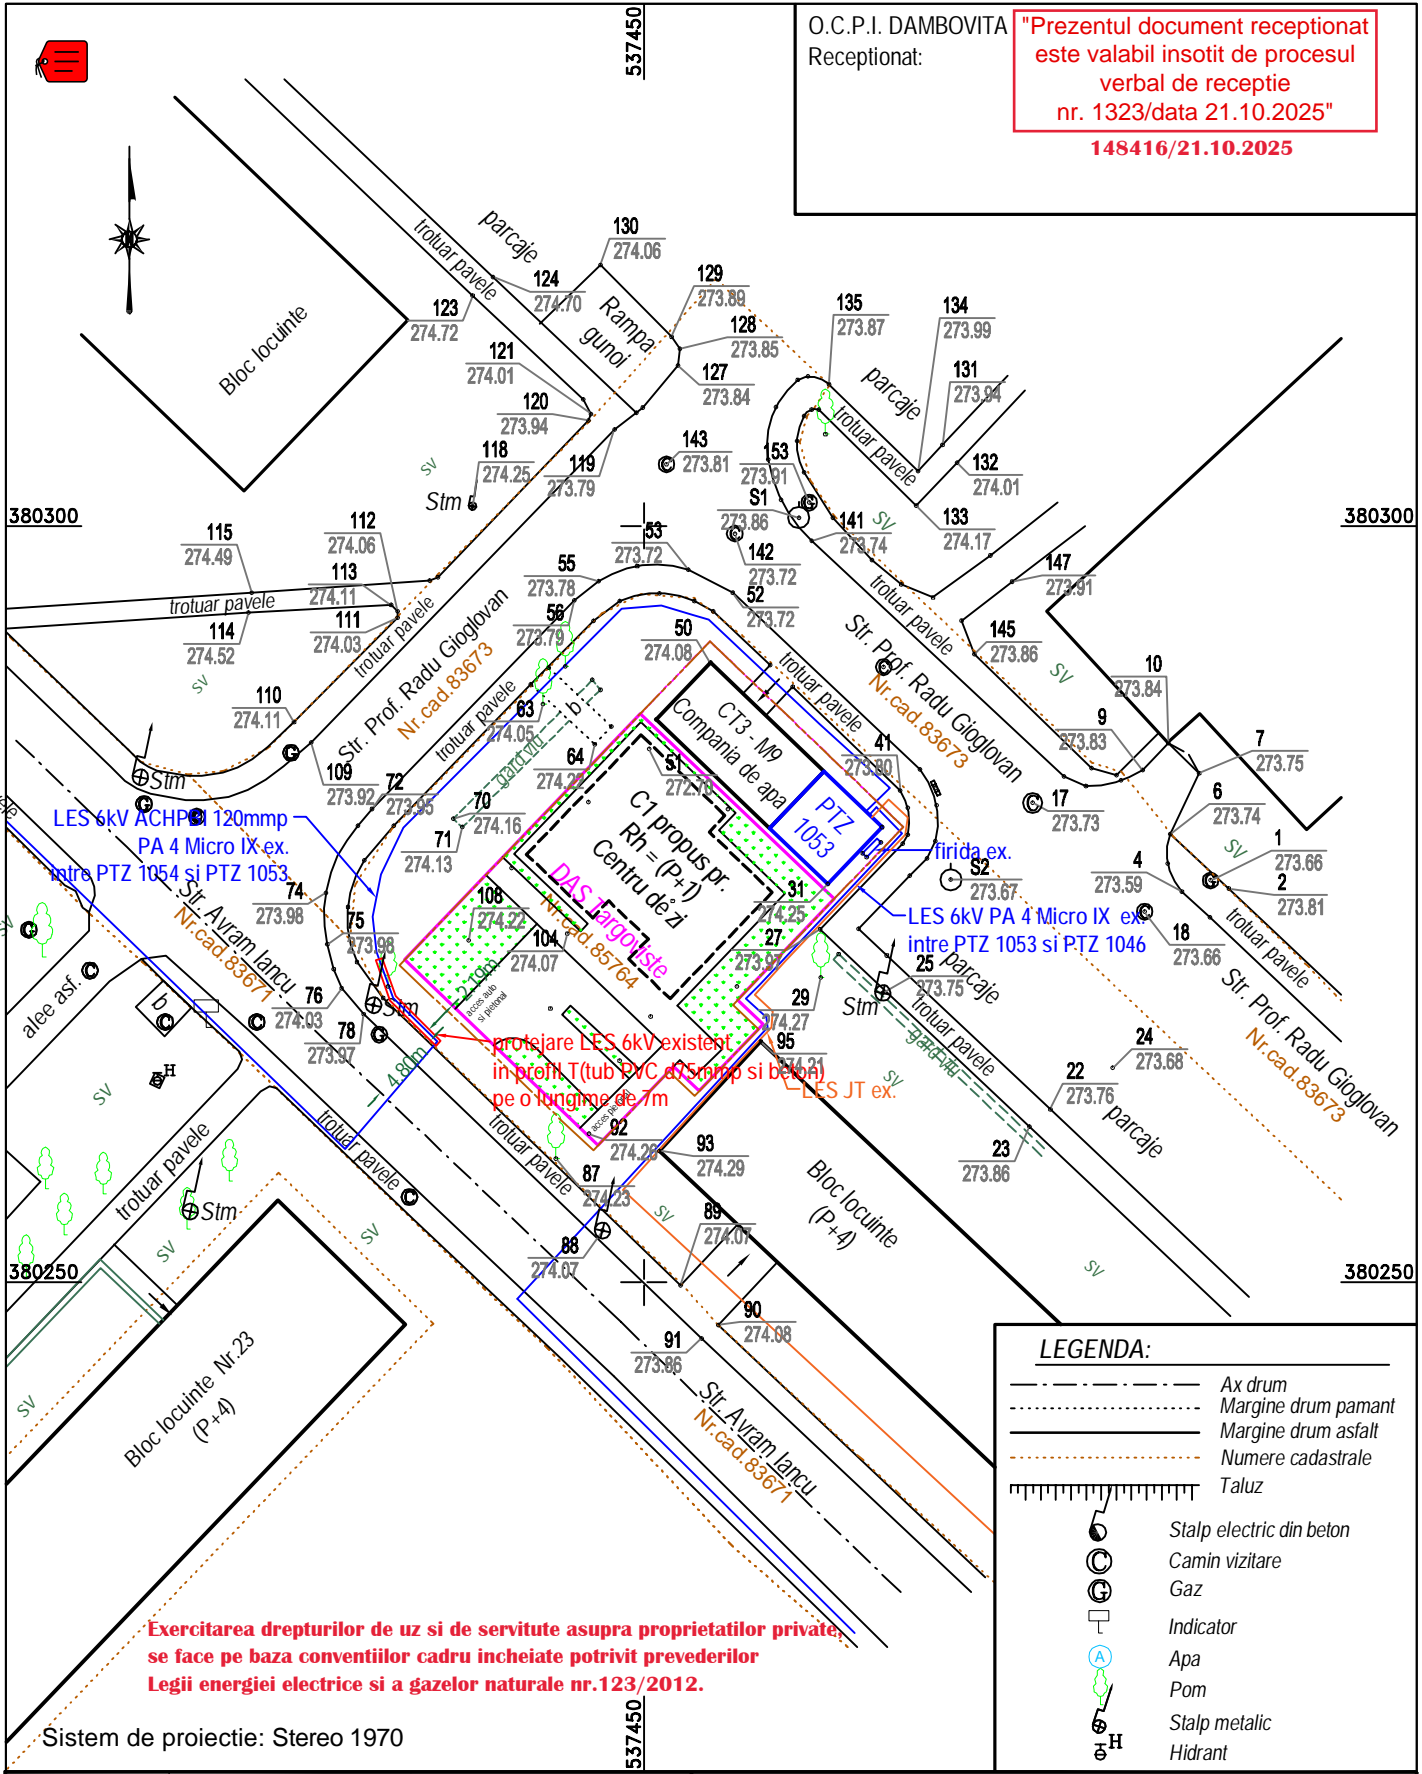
537450

O.C.P.I. DAMBOVITA
Receptionat:

"Prezentul document receptionat este valabil insotit de procesul verbal de receptie nr. 1323/data 21.10.2025"

148416/21.10.2025

Bloc locuinte

trotuar pavele

parcaje

130
274.06

124
274.70

123
274.72

Rampa gunoi

129
273.89

128
273.85

127
273.84

121
274.01

120
273.94

135
273.87

134
273.99

parcaje

131
273.94

trotuar pavele

143
273.81

118
274.25

119
273.79

153
273.91

132
274.01

S1
273.86

141
273.74

133
274.17

380300

380300

sv

Stm

115
274.49

112
274.06

113
274.11

trotuar pavele

114
274.52

111
274.03

trotuar pavele

53
273.72

142
273.72

55
273.78

52
273.72

56
273.79

trotuar pavele

Str. Prof. Radu Gioglovan

Nr.cad.83673

147
273.91

145
273.86

10
273.84

Str. Prof. Radu Gioglovan

Nr.cad.83673

50
274.08

CT3 - M9
Compania de apa

trotuar pavele

9
273.83

7
273.75

110
274.11

63
274.05

b

gard viu

64
274.22

51
272.70

41
273.80

PTZ 1053

6
273.74

1
273.66

2
273.81

17
273.73

Stm

109
273.92

72
273.95

70
274.16

71
274.13

C1 propus pr.
Rh = (P+1)
Centru de zi

DAS Targoviste

Nr.cad. 85764

firida ex.

S2
273.67

4
273.59

LES 6kV ACHPBI 120mmp
PA 4 Micro IX ex.
intre PTZ 1054 si PTZ 1053

74
273.98

Str. Avram Iancu
Nr.cad.83671

108
274.22

104
274.07

31
274.25

27
273.97

LES 6kV PA 4 Micro IX ex.
intre PTZ 1053 si PTZ 1046

18
273.66

trotuar pavele

Str. Prof. Radu Gioglovan
Nr.cad.83673

75
273.98

alee asf.

b

76
274.03

78
273.97

Stm

2.10m

acces auto si pietonal

29
274.27

25
273.75

parcaje

Stm

trotuar pavele

gard viu

24
273.68

22
273.76

parcaje

sv

4.80m

protejare LES 6kV existent
in profil T(tub PVC d/5mmp si beton)
pe o lungime de 7m

95
274.21

LES JT ex.

sv

trotuar pavele

trotuar pavele

92
274.28

acces pietonal

93
274.29

23
273.86

trotuar pavele

Stm

87
274.23

Bloc locuinte
(P+4)

sv

sv

sv

89
274.07

88
274.07

380250

380250

sv

90
274.08

91
273.86

Str. Avram Iancu
Nr.cad.83671

Bloc locuinte Nr.23
(P+4)

sv

LEGENDA:
Ax drum
Margine drum pamant
Margine drum asfalt
Numere cadastrale
Taluz
Stalp electric din beton
Camin vizitare
Gaz
Indicator
Apa
Pom
Stalp metalic
Hidrant

Exercitarea drepturilor de uz si de servitute asupra proprietatilor private se face pe baza conventiilor cadru incheiate potrivit prevederilor Legii energiei electrice si a gazelor naturale nr.123/2012.

Sistem de proiectie: Stereo 1970

537450